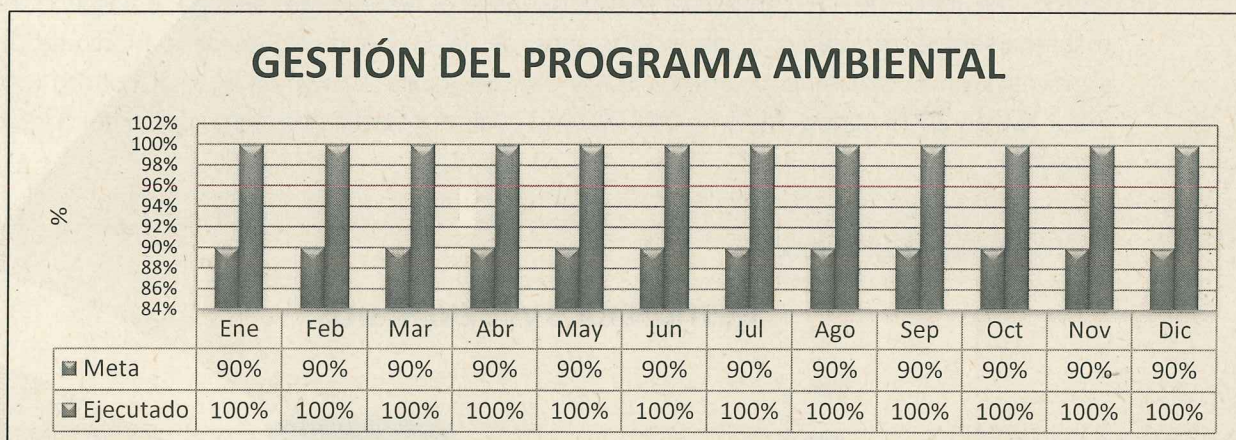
GESTIÓN DEL PROGRAMA AMBIENTAL

%

102%
100%
98%
96%
94%
92%
90%
88%
86%
84%

| | Ene | Feb | Mar | Abr | May | Jun | Jul | Ago | Sep | Oct | Nov | Dic |
|---|---|---|---|---|---|---|---|---|---|---|---|---|
| Meta | 90% | 90% | 90% | 90% | 90% | 90% | 90% | 90% | 90% | 90% | 90% | 90% |
| Ejecutado | 100% | 100% | 100% | 100% | 100% | 100% | 100% | 100% | 100% | 100% | 100% | 100% |